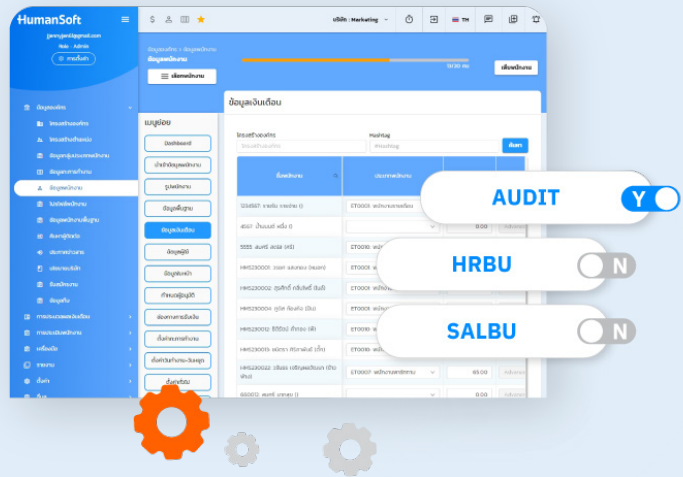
HumanSoft

บริษัท : Marketing

TH

Role : Admin

ข้อมูลพนักงาน

ข้อมูลเงินเดือน

เมนูย่อย

Dashboard

รูปพนักงาน

ข้อมูลพื้นฐาน

ข้อมูลเงินเดือน

ข้อมูลผู้ใช้

ข้อมูลพิเศษ

Hashtag

ค้นหา

ชื่อพนักงาน

ET0001

ET0010

ET0007

0.00

65.00

AUDIT

Y

HRBU

N

SALBU

N